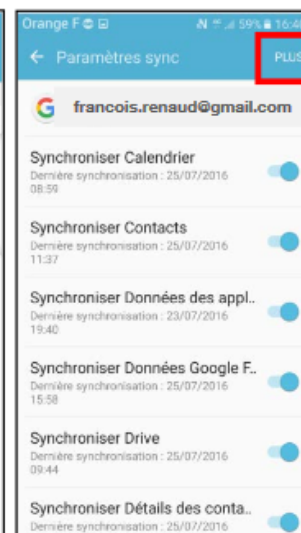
Orange F 59% 16:4

← Paramètres sync PLUS

francois.renaud@gmail.com

Synchroniser Calendrier
Dernière synchronisation : 25/07/2016 08:59

Synchroniser Contacts
Dernière synchronisation : 25/07/2016 11:37

Synchroniser Données des appl..
Dernière synchronisation : 23/07/2016 19:40

Synchroniser Données Google F..
Dernière synchronisation : 25/07/2016 15:58

Synchroniser Drive
Dernière synchronisation : 25/07/2016 09:44

Synchroniser Détails des conta..
Dernière synchronisation : 25/07/2016